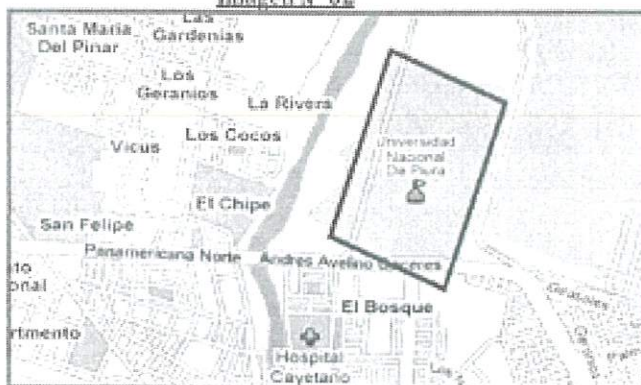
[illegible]

Santa Maria Del Pinar

Las Gardenias

Los Geranios

La Rivera

Los Cocos

Vicus

Universidad Nacional De Piura

El Chipe

San Felipe

Panamericana Norte

Andres Avelino Caceres

rto onal

El Bosque

rtmento

Hospital Cayetano

Geranios

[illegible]

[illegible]

Palm